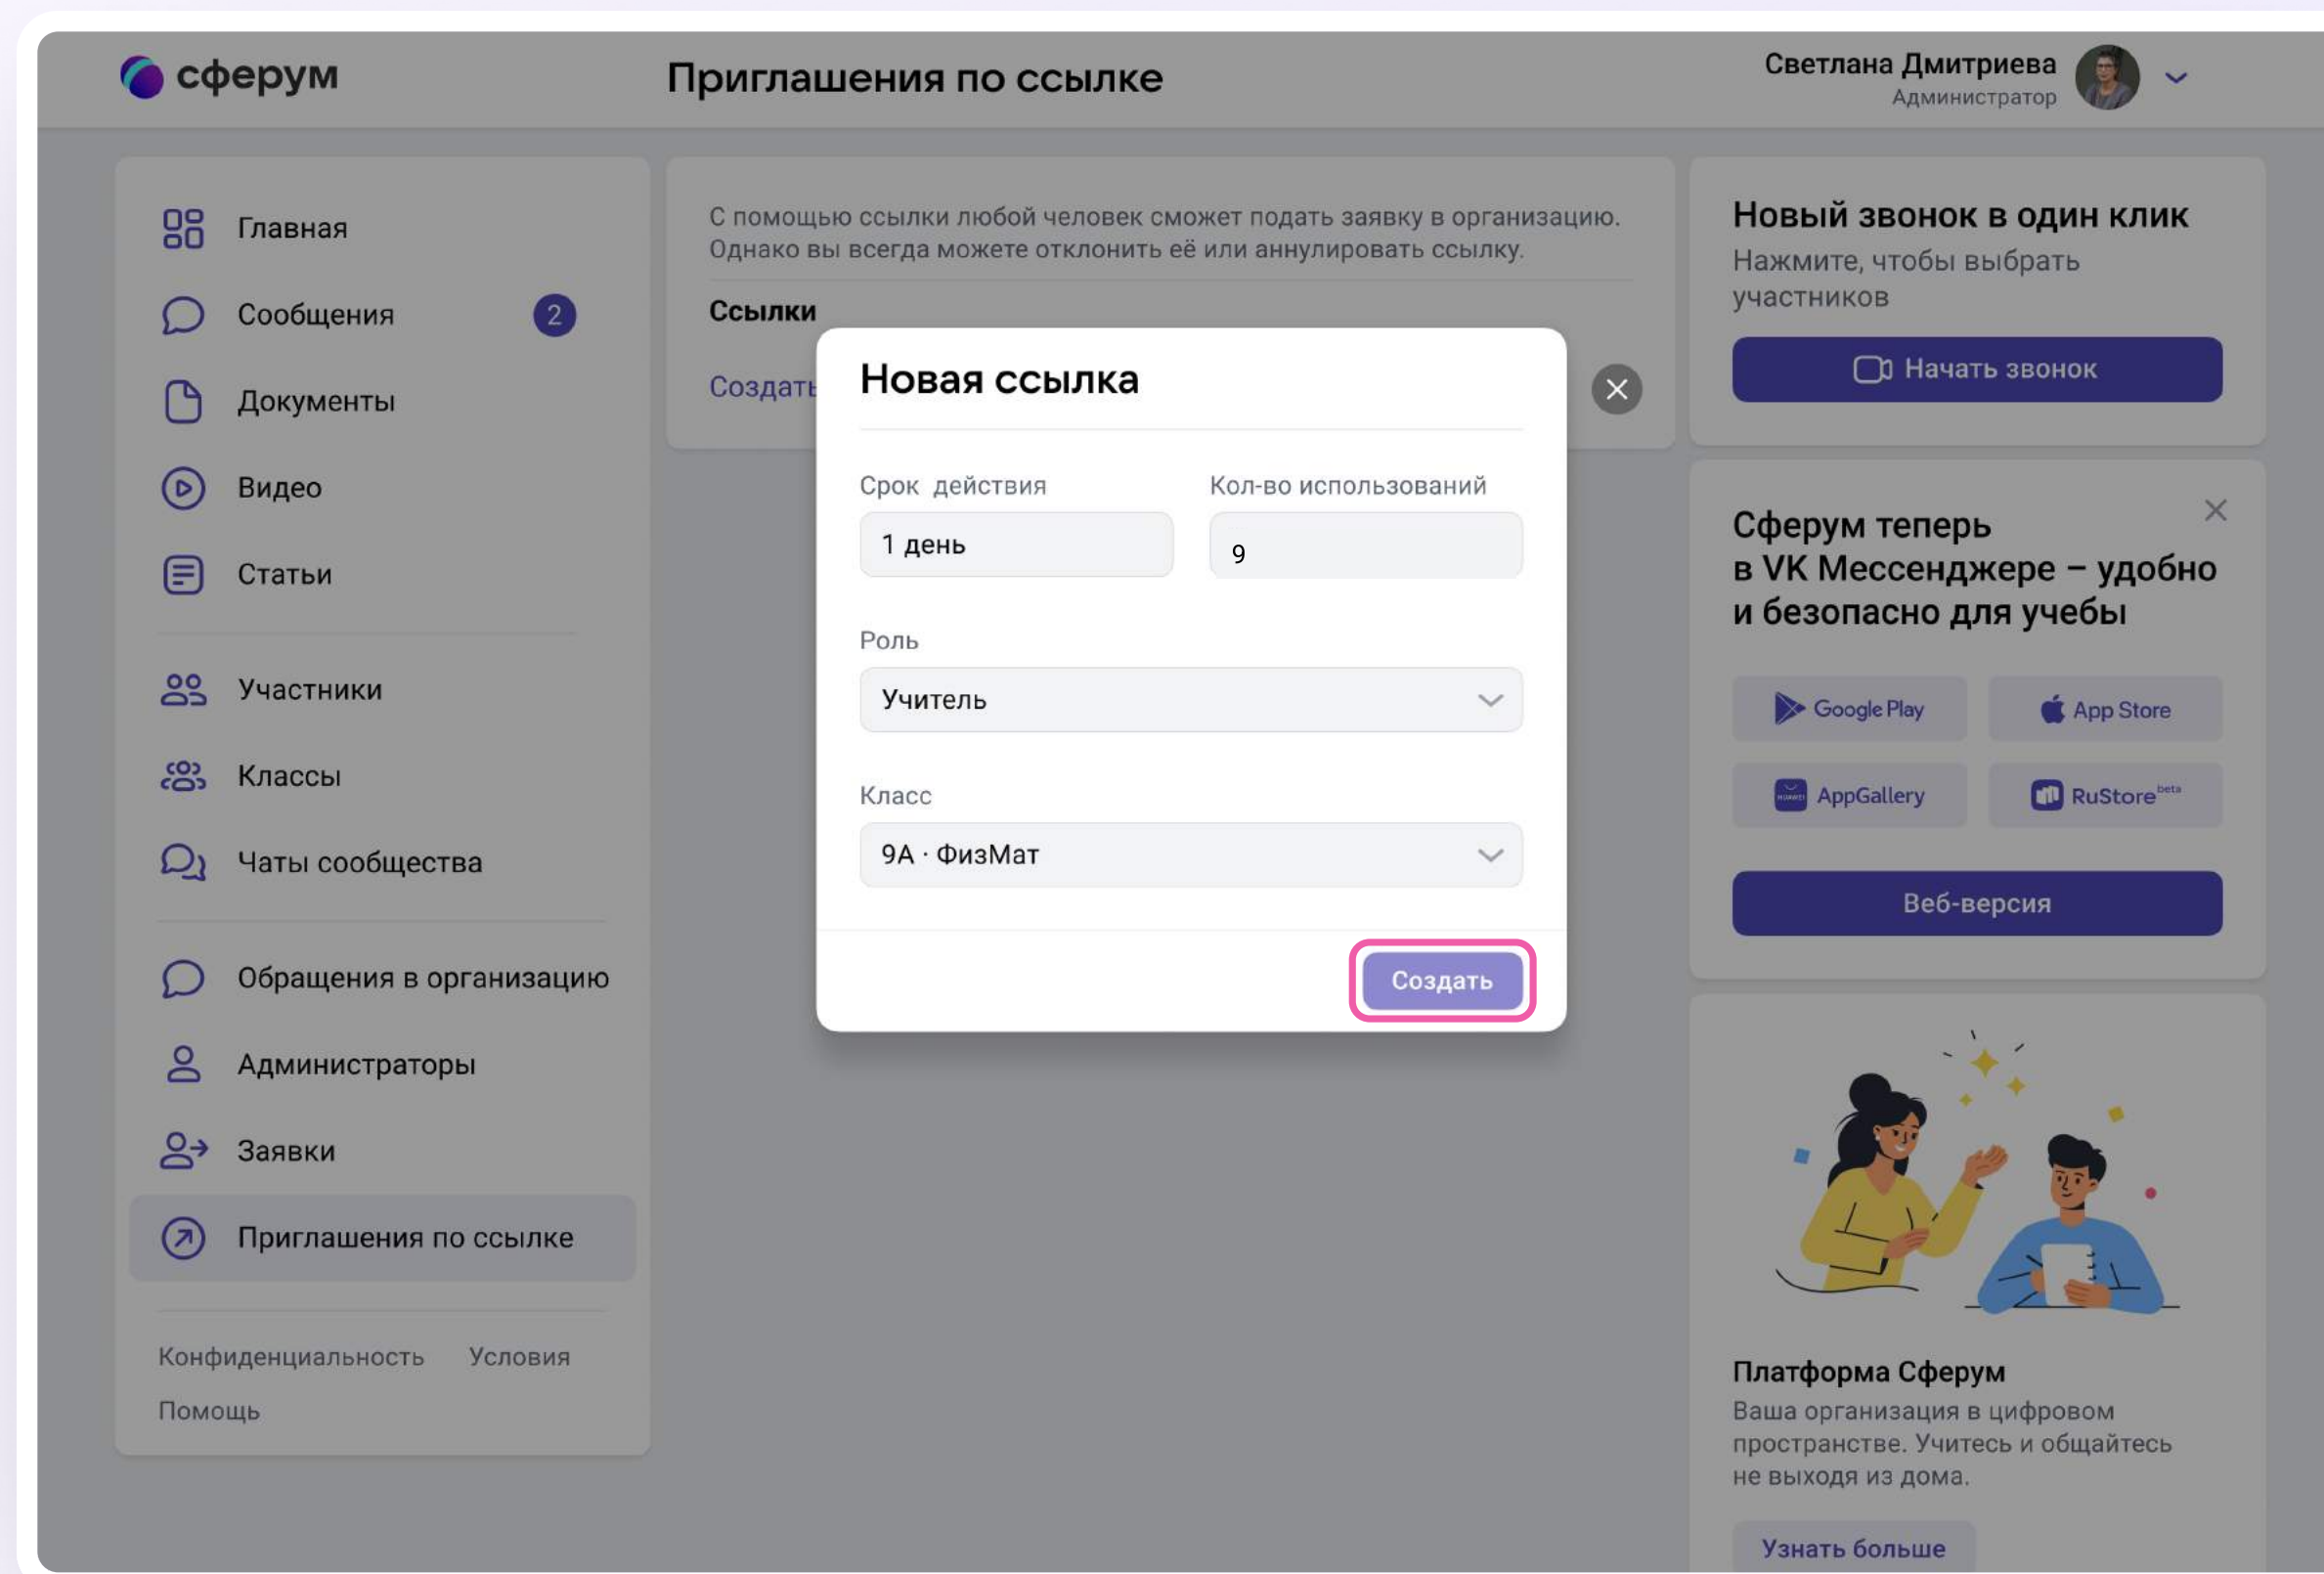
сферум

Приглашения по ссылке

Светлана Дмитриева
Администратор

Главная
Сообщения 2
Документы
Видео
Статьи
Участники
Классы
Чаты сообщества
Обращения в организацию
Администраторы
Заявки
Приглашения по ссылке

Конфиденциальность Условия
Помощь

С помощью ссылки любой человек сможет подать заявку в организацию. Однако вы всегда можете отклонить её или аннулировать ссылку.

Ссылки

Создать

Новая ссылка

Срок действия
1 день

Кол-во использований
9

Роль
Учитель

Класс
9А · ФизМат

Создать

Новый звонок в один клик
Нажмите, чтобы выбрать участников

Начать звонок

Сферум теперь в VK Мессенджере – удобно и безопасно для учебы

Google Play
App Store
AppGallery
RuStore beta

Веб-версия

Платформа Сферум
Ваша организация в цифровом пространстве. Учитесь и общайтесь не выходя из дома.

Узнать больше